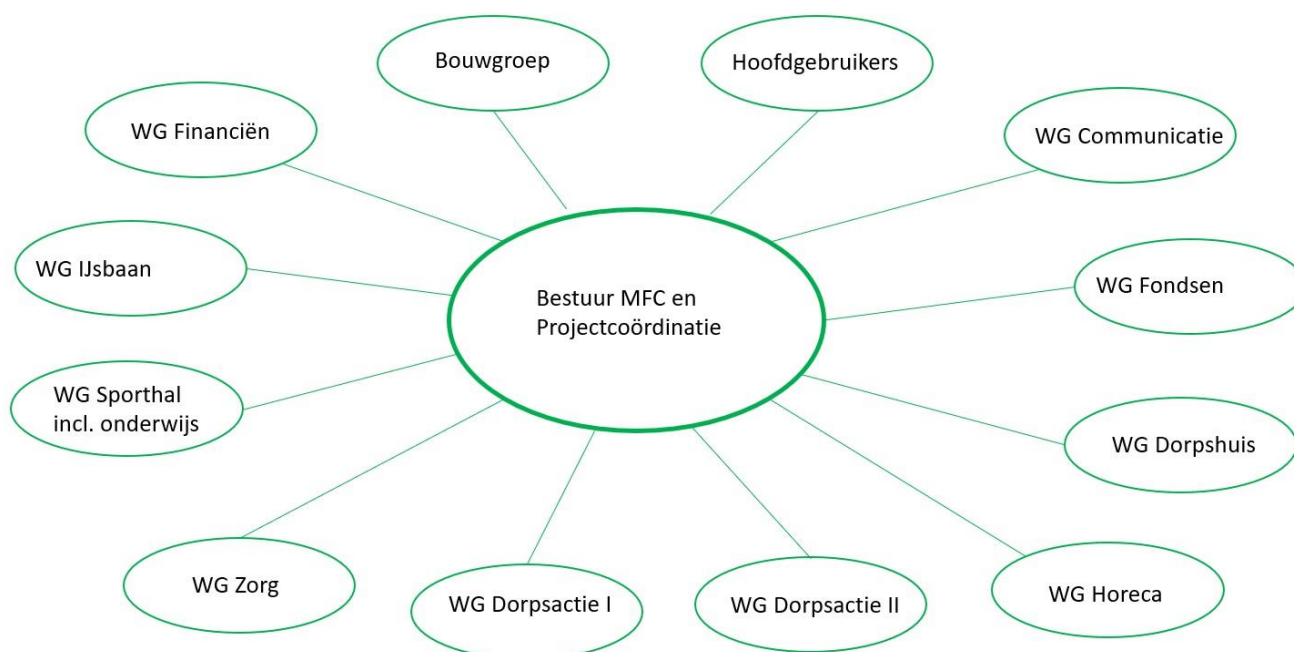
Bouwgroep

Hoofdgebruikers

WG Financiën

WG Communicatie

WG IJsbaan

Bestuur MFC en Projectcoördinatie

WG Fondsen

WG Sporthal incl. onderwijs

WG Dorpshuis

WG Zorg

WG Dorpsactie I

WG Dorpsactie II

WG Horeca